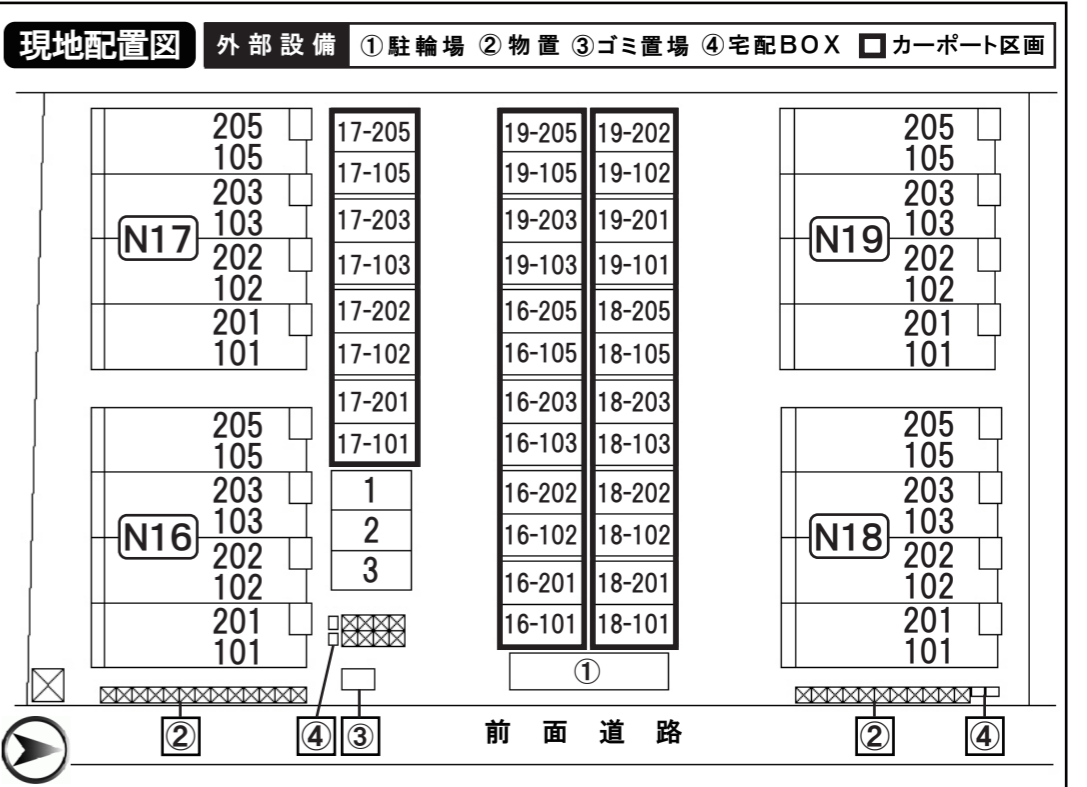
現地配置図 外部設備 ①駐輪場 ②物置 ③ゴミ置場 ④宅配BOX □カーポート区画

N17
205
105
203
103
202
102
201
101

17-205
17-105
17-203
17-103
17-202
17-102
17-201
17-101

1
2
3

| 19-205 | 19-202 |
|---|---|
| 19-105 | 19-102 |
| 19-203 | 19-201 |
| 19-103 | 19-101 |
| 16-205 | 18-205 |
| 16-105 | 18-105 |
| 16-203 | 18-203 |
| 16-103 | 18-103 |
| 16-202 | 18-202 |
| 16-102 | 18-102 |
| 16-201 | 18-201 |
| 16-101 | 18-101 |

①

N19
205
105
203
103
202
102
201
101

N16
205
105
203
103
202
102
201
101

N18
205
105
203
103
202
102
201
101

② ④ ③ 前 面 道 路 ② ④